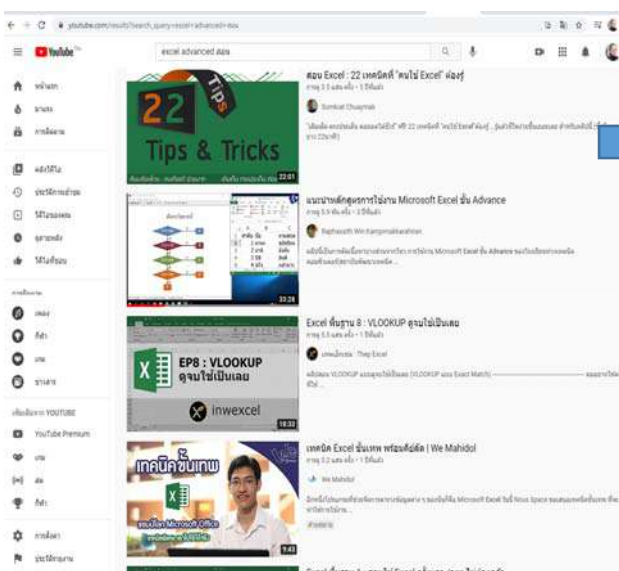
youtube.com/results?search_query=excel+advanced+สอน

YouTube

excel advanced สอน

หน้าแรก
มาแรง
การติดตาม
คลังวิดีโอ
ประวัติการเข้าชม
วิดีโอของคุณ
ดูภายหลัง
วิดีโอที่ชอบ

การติดตาม

เพิ่มเติมจาก YOUTUBE
YouTube Premium

การตั้งค่า
ประวัติการรายงาน

22 TIPS Tips & Tricks 22:01
สอน Excel : 22 เทคนิคที่ "คนใช้ Excel" ต้องรู้
Sombat Chuaymak

แนะนำหลักสูตรการใช้งาน Microsoft Excel ขั้น Advance 33:28
Raphasorn Win Kampomsakarathorn

EP8 : VLOOKUP ดูจนใช้เป็นเลย inwexcel 18:33
Excel พื้นฐาน 8 : VLOOKUP ดูจนใช้เป็นเลย
เทพเอ็กเซล : Thep Excel
VLOOKUP

เทคนิคขั้นเทพ Microsoft Office 9:43
เทคนิค Excel ขั้นเทพ พร้อมคีย์ลัด | We Mahidol
We Mahidol
Microsoft Excel Nova Space